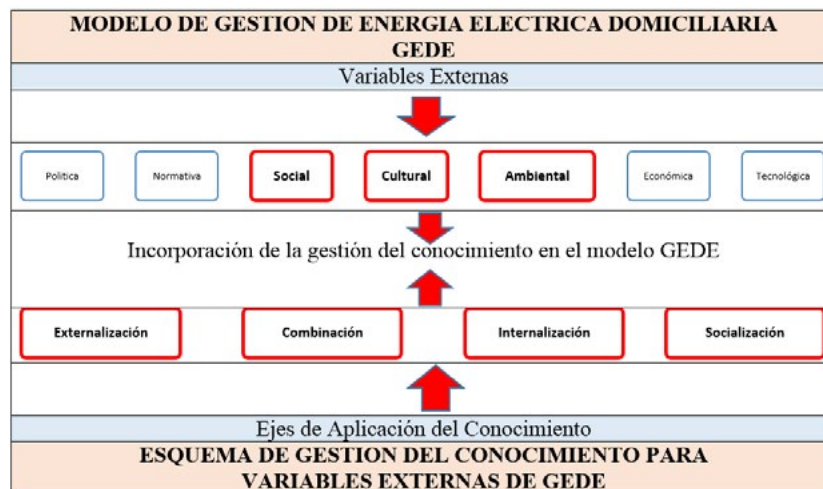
MODELO DE GESTION DE ENERGIA ELECTRICA DOMICILIARIA GEDE

Variables Externas

Política

Normativa

Social

Cultural

Ambiental

Económica

Tecnológica

Incorporación de la gestión del conocimiento en el modelo GEDE

Externalización

Combinación

Internalización

Socialización

Ejes de Aplicación del Conocimiento

ESQUEMA DE GESTION DEL CONOCIMIENTO PARA VARIABLES EXTERNAS DE GEDE